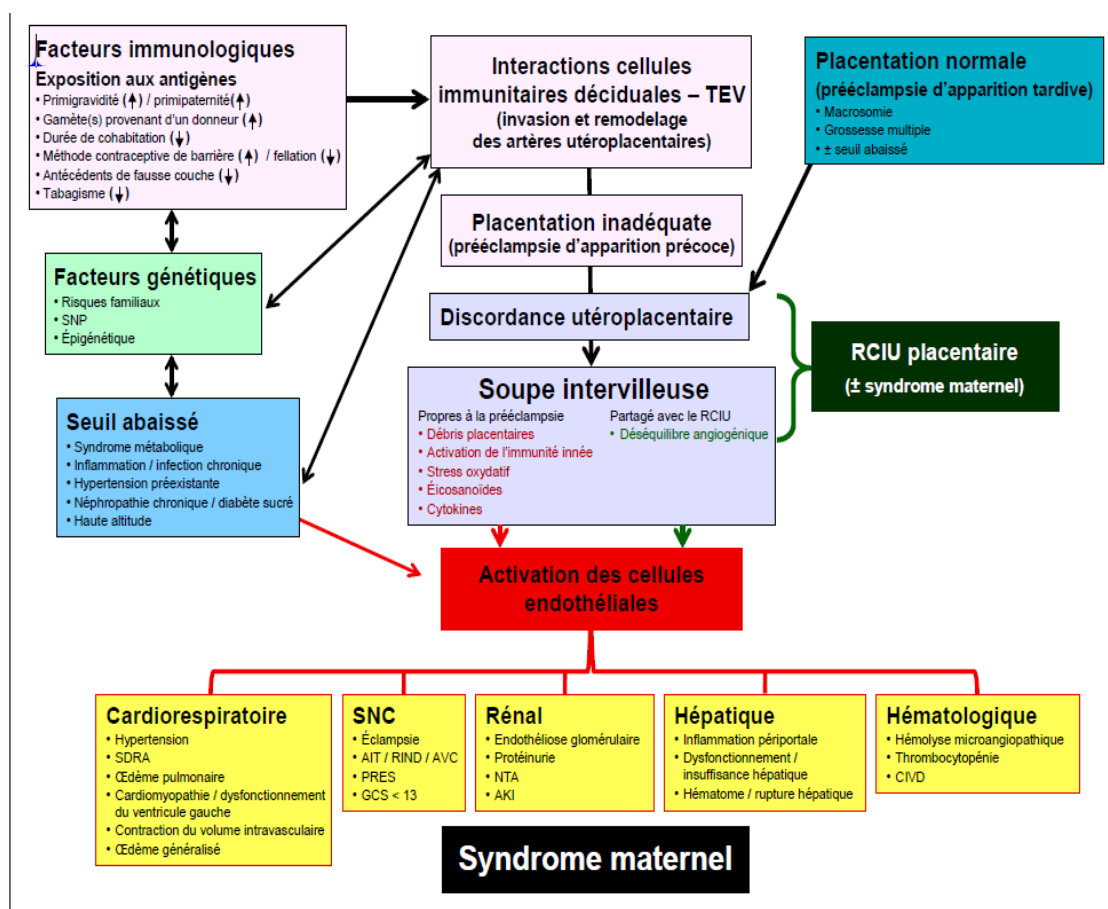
Facteurs immunologiques
Exposition aux antigènes
• Primigravidité (↑) / primipaternité(↑)
• Gamète(s) provenant d'un donneur (↑)
• Durée de cohabitation (↓)
• Méthode contraceptive de barrière (↑) / fellation (↓)
• Antécédents de fausse couche (↓)
• Tabagisme (↓)

Interactions cellules immunitaires déciduales – TEV
(invasion et remodelage des artères utéroplacentaires)

Placentation normale
(prééclampsie d'apparition tardive)
• Macrosomie
• Grossesse multiple
• ± seuil abaissé

Placentation inadéquate
(prééclampsie d'apparition précoce)

Facteurs génétiques
• Risques familiaux
• SNP
• Épigénétique

Discordance utéroplacentaire

RCIU placentaire
(± syndrome maternel)

Soupe intervilleuse
Propres à la prééclampsie
• Débris placentaires
• Activation de l'immunité innée
• Stress oxydatif
• Éicosanoïdes
• Cytokines
Partagé avec le RCIU
• Déséquilibre angiogénique

Seuil abaissé
• Syndrome métabolique
• Inflammation / infection chronique
• Hypertension préexistante
• Néphropathie chronique / diabète sucré
• Haute altitude

Activation des cellules endothéliales

Cardiorespiratoire
• Hypertension
• SDRA
• Œdème pulmonaire
• Cardiomyopathie / dysfonctionnement du ventricule gauche
• Contraction du volume intravasculaire
• Œdème généralisé

SNC
• Éclampsie
• AIT / RIND / AVC
• PRES
• GCS < 13

Rénal
• Endothéliose glomérulaire
• Protéinurie
• NTA
• AKI

Hépatique
• Inflammation périportale
• Dysfonctionnement / insuffisance hépatique
• Hématome / rupture hépatique

Hématologique
• Hémolyse microangiopathique
• Thrombocytopénie
• CIVD

Syndrome maternel